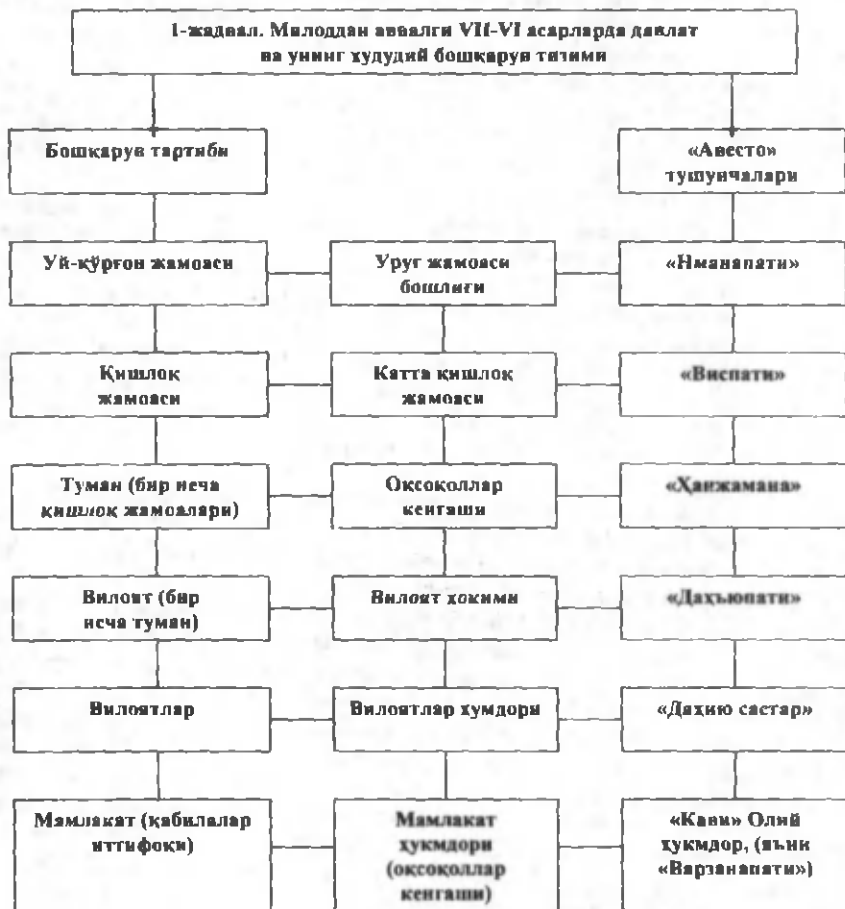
1-жадвал. Милоддан аввалги VII-VI асрларда давлат ва унинг худудий бошқарув тизими

Бошқарув тартиби

«Авесто» тушунчалари

Уй-қўрғон жамоаси

Уруғ жамоаси бошлиғи

«Нманапати»

Қишлоқ жамоаси

Катта қишлоқ жамоаси

«Виспати»

Туман (бир неча қишлоқ жамоалари)

Оқсоқоллар кенгаши

«Ҳанжамана»

Вилоят (бир неча туман)

Вилоят ҳокими

«Дахьюпати»

Вилоятлар

Вилоятлар ҳумдори

«Дахию састар»

Мамлакат (қабилалар иттифоқи)

Мамлакат ҳукмдори (оқсоқоллар кенгаши)

«Кави» Олий ҳукмдор, (яъни «Варзанапати»)